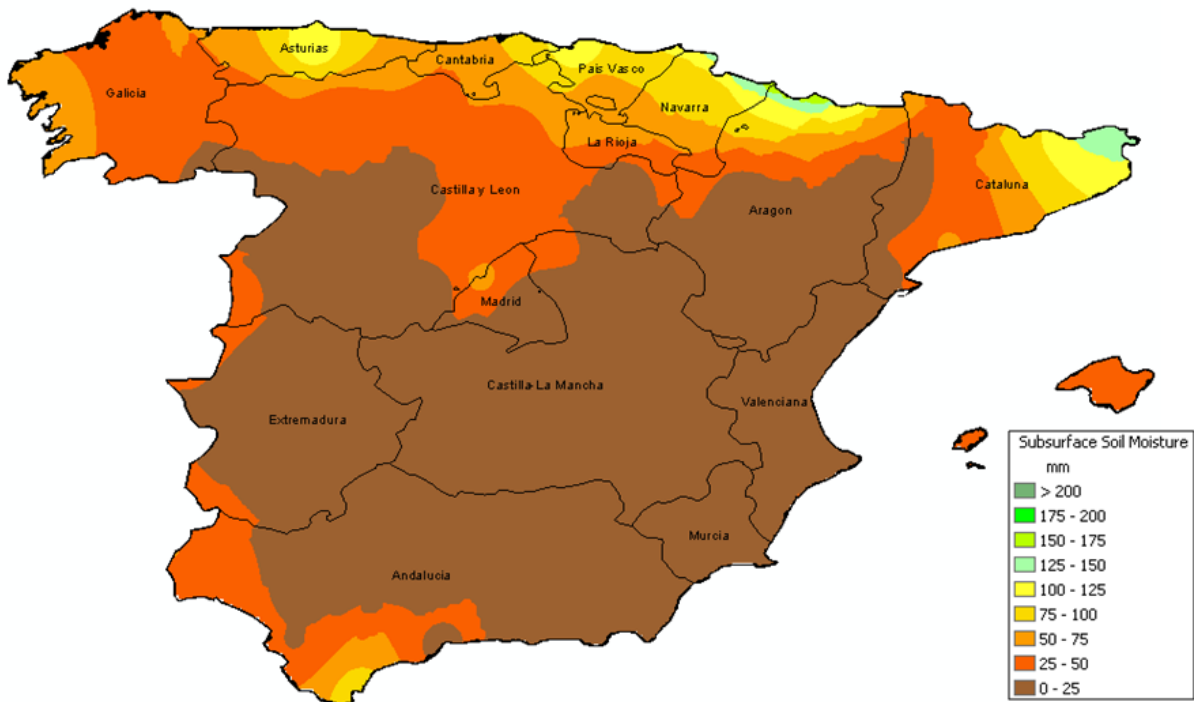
Asturias
Cantabria
Pais Vasco
Galicia
Navarra
La Rioja
Castilla y Leon
Cataluna
Aragon
Madrid
Castilla-La Mancha
Extremadura
Valenciana
Murcia
Andalucia

Subsurface Soil Moisture
mm
> 200
175 - 200
150 - 175
125 - 150
100 - 125
75 - 100
50 - 75
25 - 50
0 - 25